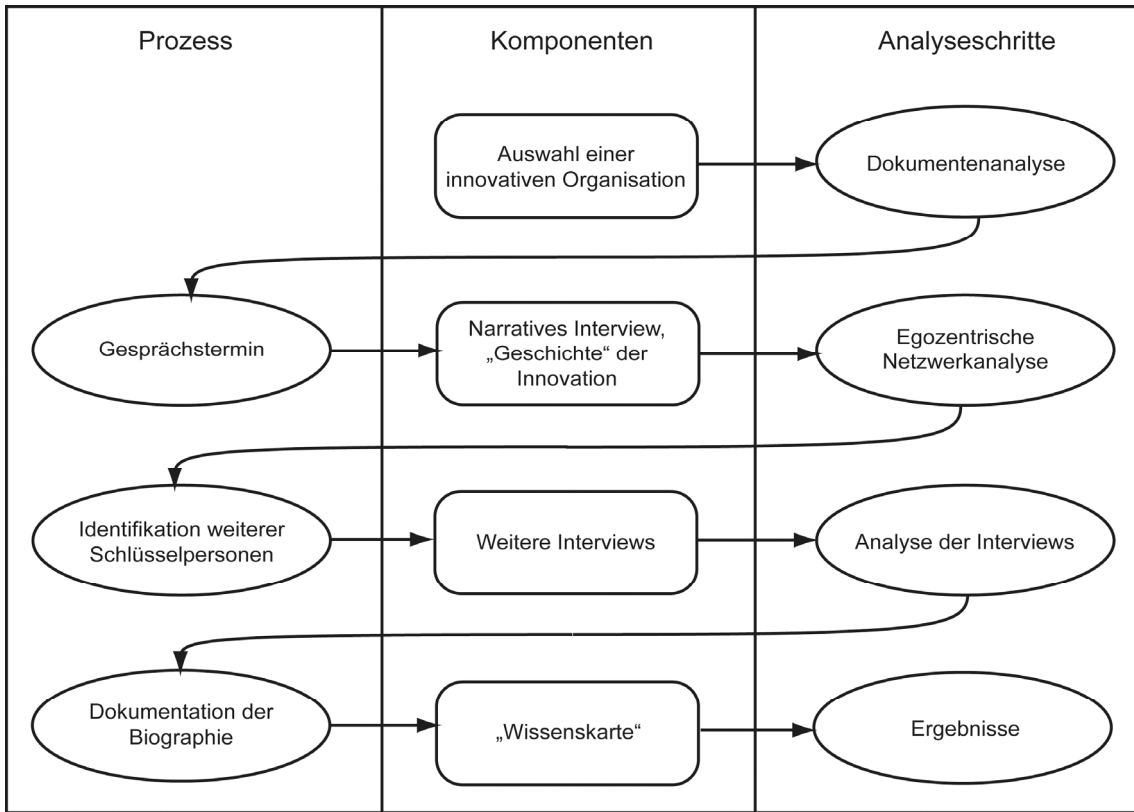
| Prozess | Komponenten | Analyseschritte |
|---|---|---|
| | Auswahl einer innovativen Organisation | Dokumentenanalyse |
| Gesprächstermin | Narratives Interview, „Geschichte“ der Innovation | Egozentrische Netzwerkanalyse |
| Identifikation weiterer Schlüsselpersonen | Weitere Interviews | Analyse der Interviews |
| Dokumentation der Biographie | „Wissenskarte“ | Ergebnisse |